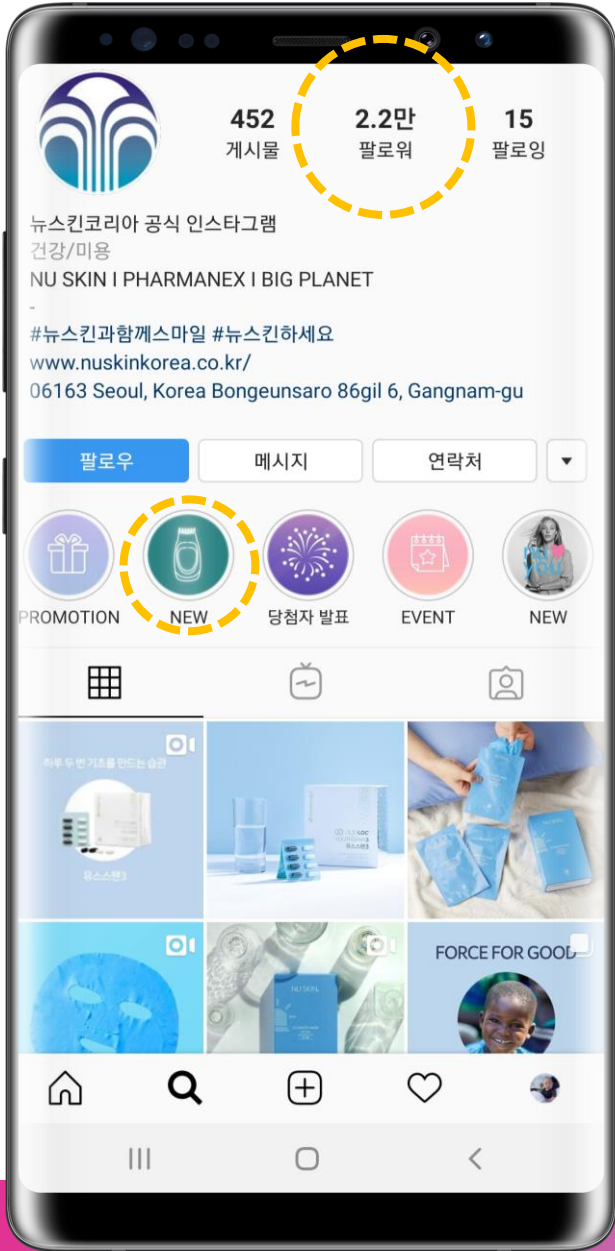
452
게시물

2.2만
팔로워

15
팔로잉

뉴스킨코리아 공식 인스타그램
건강/미용
NU SKIN I PHARMANEX I BIG PLANET
-
#뉴스킨과함께스마일 #뉴스킨하세요
www.nuskinkorea.co.kr/
06163 Seoul, Korea Bongeunsaro 86gil 6, Gangnam-gu

팔로우
메시지
연락처

PROMOTION
NEW
당첨자 발표
EVENT
NEW

하루 두 번 기초를 만드는 습관
뉴스스텐3

FORCE FOR GOOD

NU SKIN